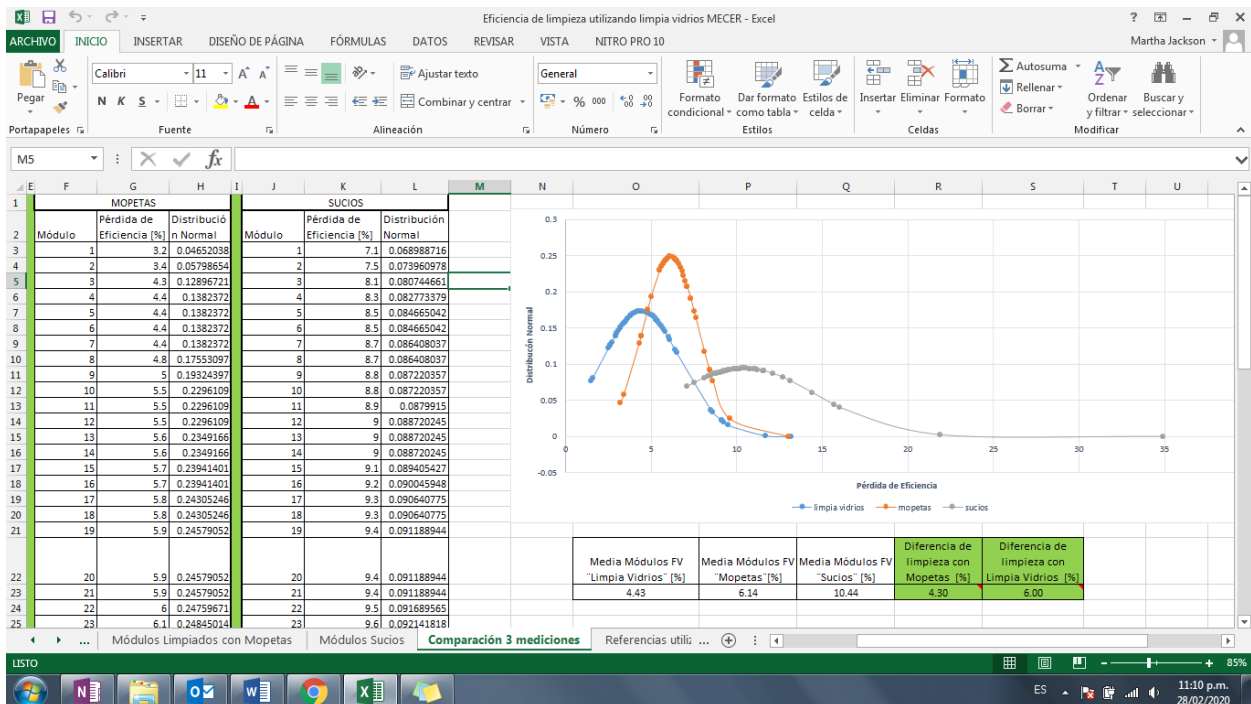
Eficiencia de limpieza utilizando limpia vidrios MECER - Excel

ARCHIVO INICIO INSERTAR DISEÑO DE PÁGINA FÓRMULAS DATOS REVISAR VISTA NITRO PRO 10

Martha Jackson

Pegar Calibri 11 N K S Ajustar texto Combinar y centrar General % 000 Formato condicional Dar formato como tabla Estilos de celda Insertar Eliminar Formato Autosuma Rellenar Borrar Ordenar y filtrar Buscar y seleccionar

Portapapeles Fuente Alineación Número Estilos Celdas Modificar

M5 fx

| | MOPETAS | | | SUCIOS | |
|---|---|---|---|---|---|
| Módulo | Pérdida de Eficiencia [%] | Distribución Normal | Módulo | Pérdida de Eficiencia [%] | Distribución Normal |
| 1 | 3.2 | 0.04652038 | 1 | 7.1 | 0.068988716 |
| 2 | 3.4 | 0.05798654 | 2 | 7.5 | 0.073960978 |
| 3 | 4.3 | 0.12896721 | 3 | 8.1 | 0.080744661 |
| 4 | 4.4 | 0.1382372 | 4 | 8.3 | 0.082773379 |
| 5 | 4.4 | 0.1382372 | 5 | 8.5 | 0.084665042 |
| 6 | 4.4 | 0.1382372 | 6 | 8.5 | 0.084665042 |
| 7 | 4.4 | 0.1382372 | 7 | 8.7 | 0.086408037 |
| 8 | 4.8 | 0.17553097 | 8 | 8.7 | 0.086408037 |
| 9 | 5 | 0.19324397 | 9 | 8.8 | 0.087220357 |
| 10 | 5.5 | 0.2296109 | 10 | 8.8 | 0.087220357 |
| 11 | 5.5 | 0.2296109 | 11 | 8.9 | 0.0879915 |
| 12 | 5.5 | 0.2296109 | 12 | 9 | 0.088720245 |
| 13 | 5.6 | 0.2349166 | 13 | 9 | 0.088720245 |
| 14 | 5.6 | 0.2349166 | 14 | 9 | 0.088720245 |
| 15 | 5.7 | 0.23941401 | 15 | 9.1 | 0.089405427 |
| 16 | 5.7 | 0.23941401 | 16 | 9.2 | 0.090045948 |
| 17 | 5.8 | 0.24305246 | 17 | 9.3 | 0.090640775 |
| 18 | 5.8 | 0.24305246 | 18 | 9.3 | 0.090640775 |
| 19 | 5.9 | 0.24579052 | 19 | 9.4 | 0.091188944 |
| 20 | 5.9 | 0.24579052 | 20 | 9.4 | 0.091188944 |
| 21 | 5.9 | 0.24579052 | 21 | 9.4 | 0.091188944 |
| 22 | 6 | 0.24759671 | 22 | 9.5 | 0.091689565 |
| 23 | 6.1 | 0.24845014 | 23 | 9.6 | 0.092141818 |

0.3 0.25 0.2 0.15 0.1 0.05 0 -0.05
Distribucón Normal
0 5 10 15 20 25 30 35
Pérdida de Eficiencia
limpia vidrios mopetas sucios

| Media Módulos FV "Limpia Vidrios" [%] | Media Módulos FV "Mopetas" [%] | Media Módulos FV "Sucios" [%] | Diferencia de limpieza con Mopetas [%] | Diferencia de limpieza con Limpia Vidrios [%] |
|---|---|---|---|---|
| 4.43 | 6.14 | 10.44 | 4.30 | 6.00 |

... Módulos Limpiados con Mopetas Módulos Sucios Comparación 3 mediciones Referencias utili: ...

LISTO 85%

ES 11:10 p.m. 28/02/2020